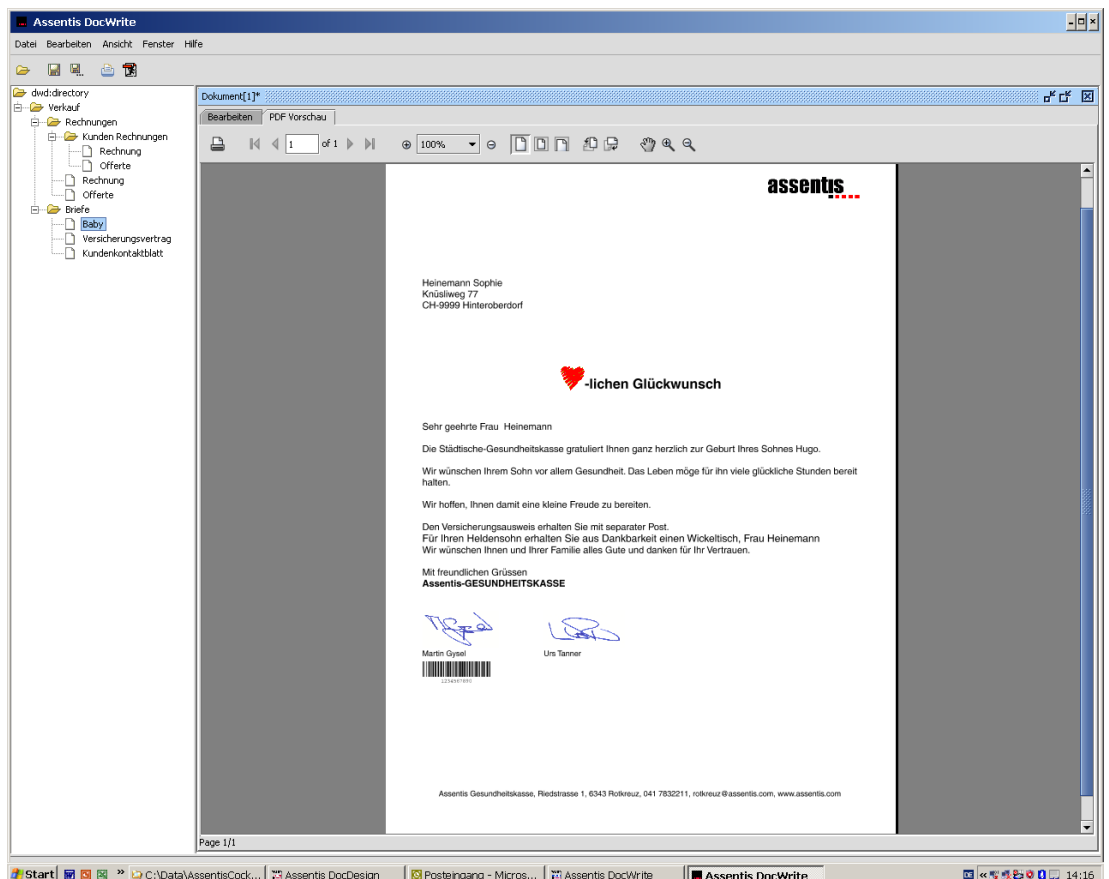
Assentis DocWrite

Datei Bearbeiten Ansicht Fenster Hilfe

dwd:directory
Verkauf
Rechnungen
Kunden Rechnungen
Rechnung
Offerte
Rechnung
Offerte
Briefe
Baby
Versicherungsvertrag
Kundenkontaktblatt

Dokument[1]*

Bearbeiten PDF Vorschau

1 of 1 100%

assentis

Heinemann Sophie
Knüsliweg 77
CH-9999 Hinteroberdorf

-lichen Glückwunsch

Sehr geehrte Frau Heinemann

Die Städtische-Gesundheitskasse gratuliert Ihnen ganz herzlich zur Geburt Ihres Sohnes Hugo.

Wir wünschen Ihrem Sohn vor allem Gesundheit. Das Leben möge für ihn viele glückliche Stunden bereit halten.

Wir hoffen, Ihnen damit eine kleine Freude zu bereiten.

Den Versicherungsausweis erhalten Sie mit separater Post.
Für Ihren Heldensohn erhalten Sie aus Dankbarkeit einen Wickeltisch, Frau Heinemann
Wir wünschen Ihnen und Ihrer Familie alles Gute und danken für Ihr Vertrauen.

Mit freundlichen Grüssen
Assentis-GESUNDHEITSKASSE

Martin Gysel Urs Tanner

1234567890

Assentis Gesundheitskasse, Riedstrasse 1, 6343 Rotkreuz, 041 7832211, rotkreuz@assentis.com, www.assentis.com

Page 1/1

Start C:\Data\AssentisCock... Assentis DocDesign Posteingang - Micros... Assentis DocWrite Assentis DocWrite 14:16